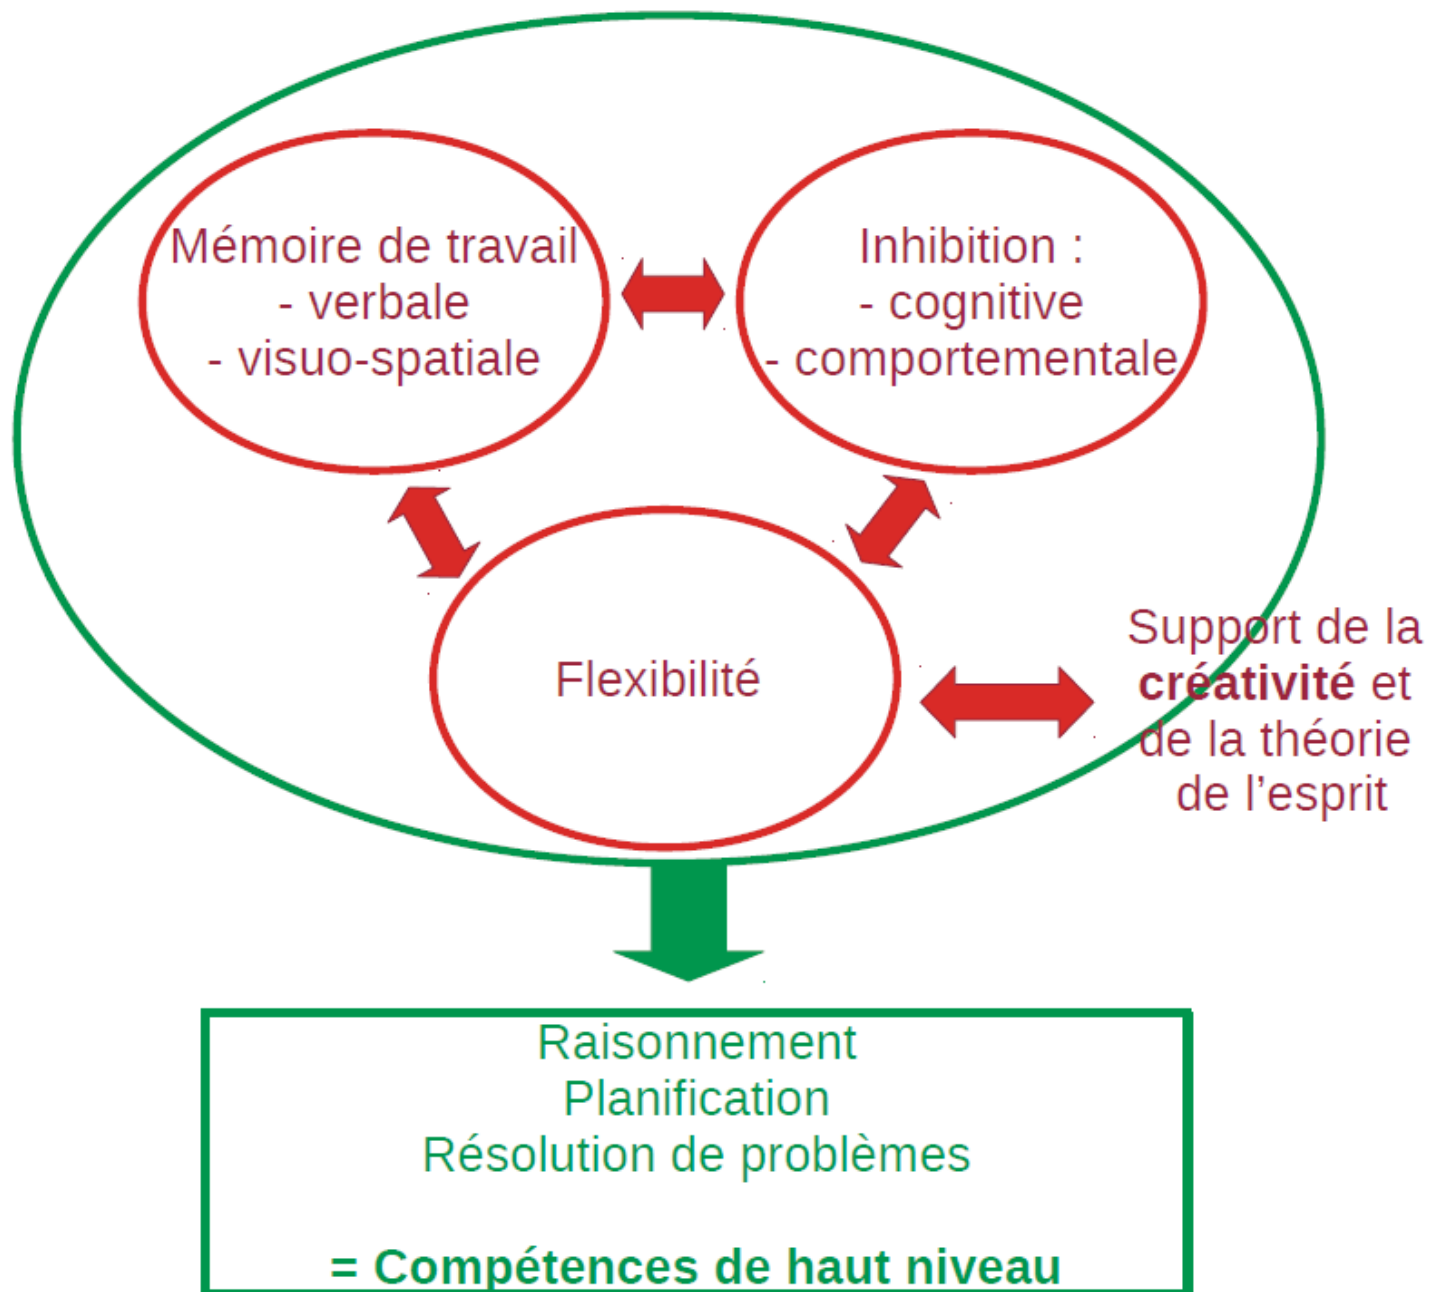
Mémoire de travail
- verbale
- visuo-spatiale

Inhibition :
- cognitive
- comportementale

Flexibilité

Support de la **créativité** et de la théorie de l'esprit

Raisonnement
Planification
Résolution de problèmes

**= Compétences de haut niveau**